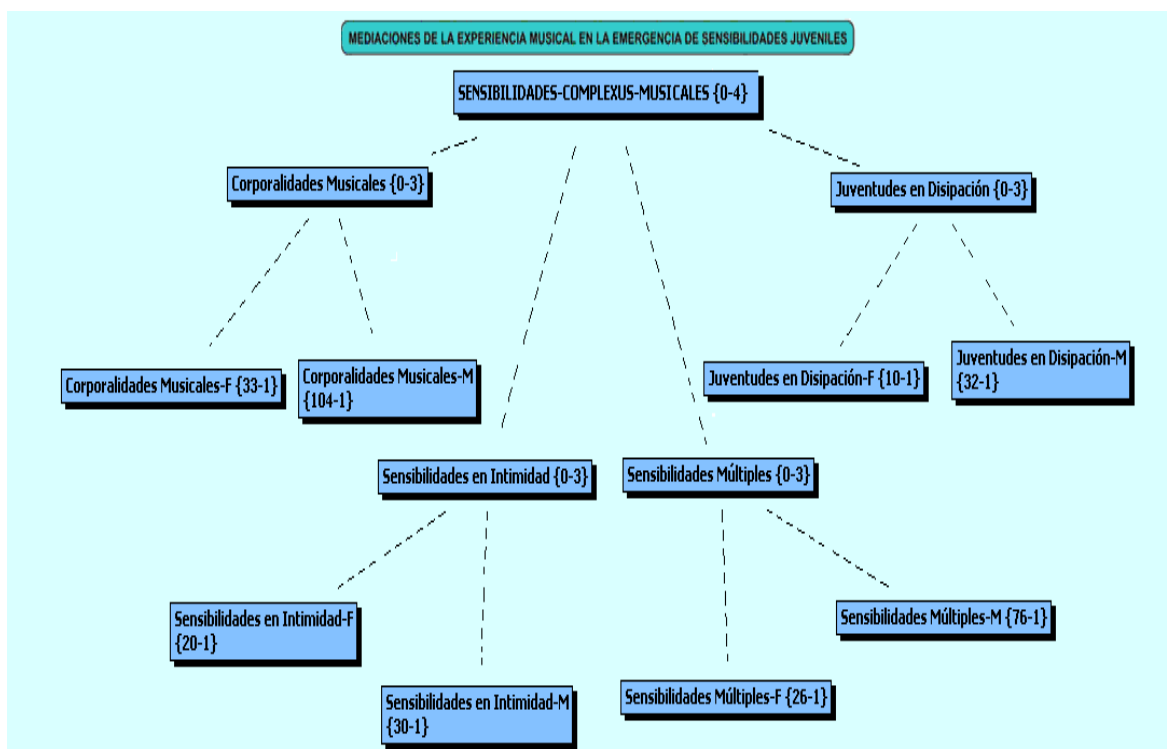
MEDIACIONES DE LA EXPERIENCIA MUSICAL EN LA EMERGENCIA DE SENSIBILIDADES JUVENILES

SENSIBILIDADES-COMPLEXUS-MUSICALES {0-4}

Corporalidades Musicales {0-3}

Juventudes en Disipación {0-3}

Corporalidades Musicales-F {33-1}

Corporalidades Musicales-M {104-1}

Juventudes en Disipación-F {10-1}

Juventudes en Disipación-M {32-1}

Sensibilidades en Intimidad {0-3}

Sensibilidades Múltiples {0-3}

Sensibilidades en Intimidad-F {20-1}

Sensibilidades Múltiples-M {76-1}

Sensibilidades en Intimidad-M {30-1}

Sensibilidades Múltiples-F {26-1}